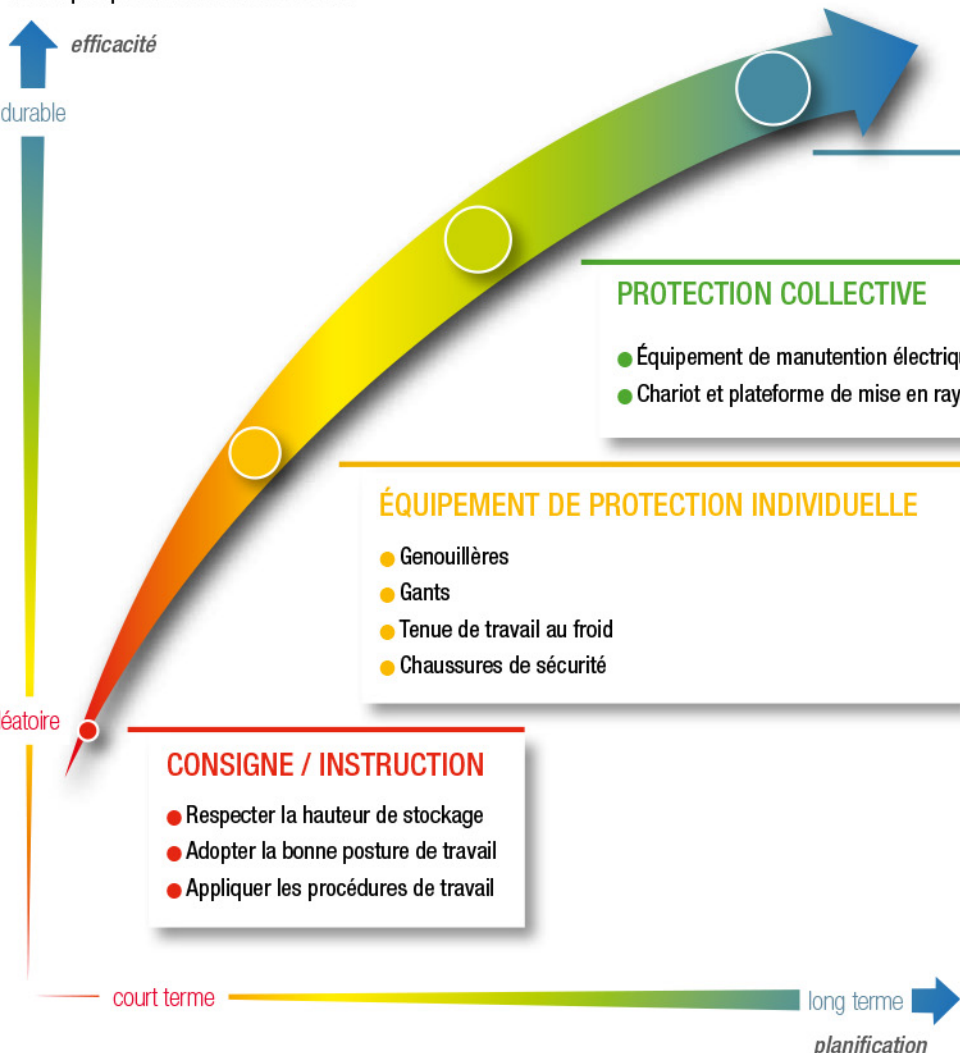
efficacité

durable

PROTECTION COLLECTIVE

Équipement de manutention électriq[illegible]

Chariot et plateforme de mise en ray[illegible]

ÉQUIPEMENT DE PROTECTION INDIVIDUELLE

Genouillères

Gants

Tenue de travail au froid

Chaussures de sécurité

éatoire

CONSIGNE / INSTRUCTION

Respecter la hauteur de stockage

Adopter la bonne posture de travail

Appliquer les procédures de travail

court terme

long terme

planification